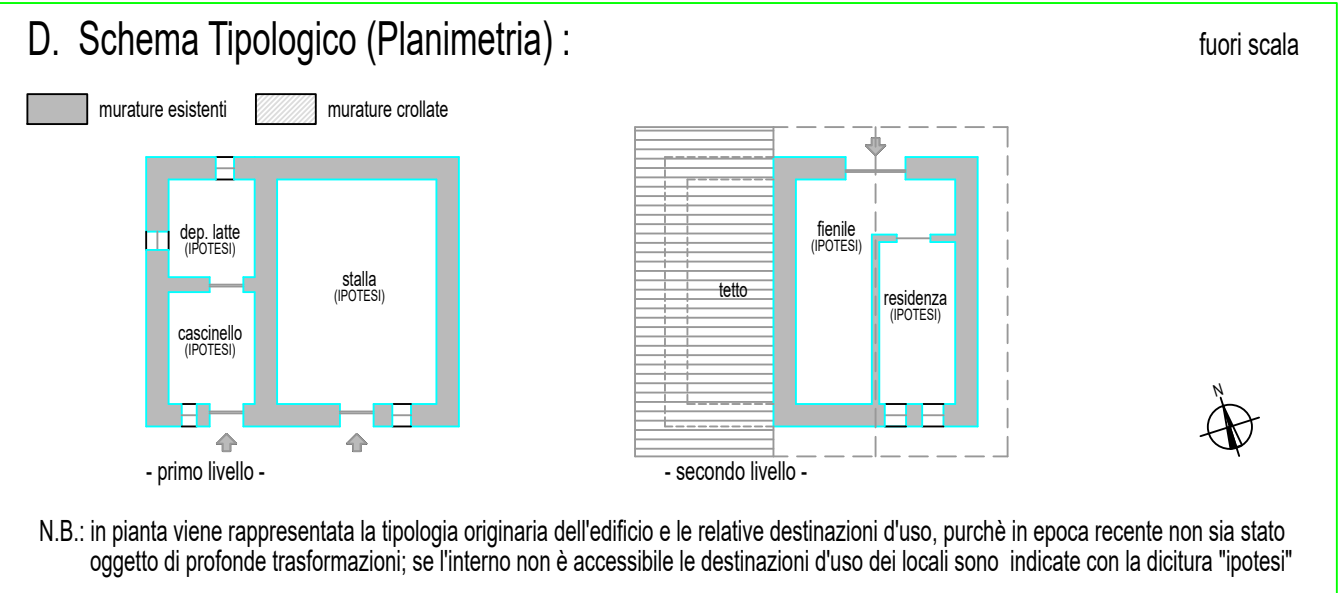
D. Schema Tipologico (Planimetria) :

fuori scala

murature esistenti

murature crollate

dep. latte
(IPOTESI)

stalla
(IPOTESI)

cascinello
(IPOTESI)

- primo livello -

tetto

fienile
(IPOTESI)

residenza
(IPOTESI)

- secondo livello -

N

N.B.: in pianta viene rappresentata la tipologia originaria dell'edificio e le relative destinazioni d'uso, purchè in epoca recente non sia stato oggetto di profonde trasformazioni; se l'interno non è accessibile le destinazioni d'uso dei locali sono indicate con la dicitura "ipotesi"